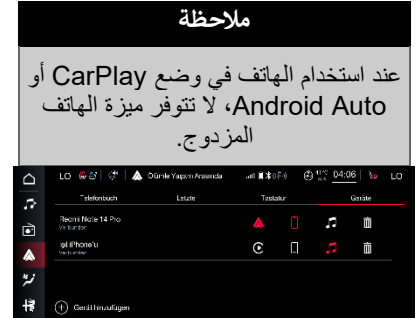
ملاحظة

عند استخدام الهاتف في وضع CarPlay أو Android Auto، لا تتوفر ميزة الهاتف المزدوج.

LO Ölümle Yaşam Arasında 04:06 LO

Telefonbuch Letzte Tastatur Geräte

Redmi Note 14 Pro
Verbunden

iPhone'u
Verbunden

Gerät hinzufügen